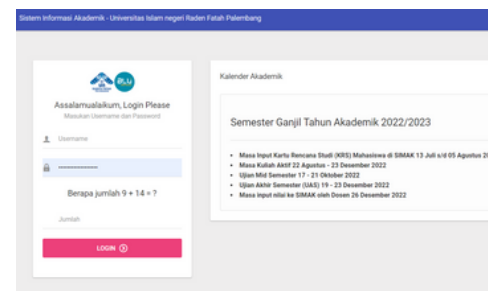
Sistem Informasi Akademik - Universitas Islam negeri Raden Fatah Palembang

Assalamualaikum, Login Please

Masukan Username dan Password

Username

Berapa jumlah 9 + 14 = ?

Jumlah

LOGIN

Kalender Akademik

Semester Ganjil Tahun Akademik 2022/2023

- Masa Input Kartu Rencana Studi (KRS) Mahasiswa di SIMAK 13 Juli s/d 05 Agustus 2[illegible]
- Masa Kuliah Aktif 22 Agustus - 23 Desember 2022
- Ujian Mid Semester 17 - 21 Oktober 2022
- Ujian Akhir Semester (UAS) 19 - 23 Desember 2022
- Masa input nilai ke SIMAK oleh Dosen 26 Desember 2022